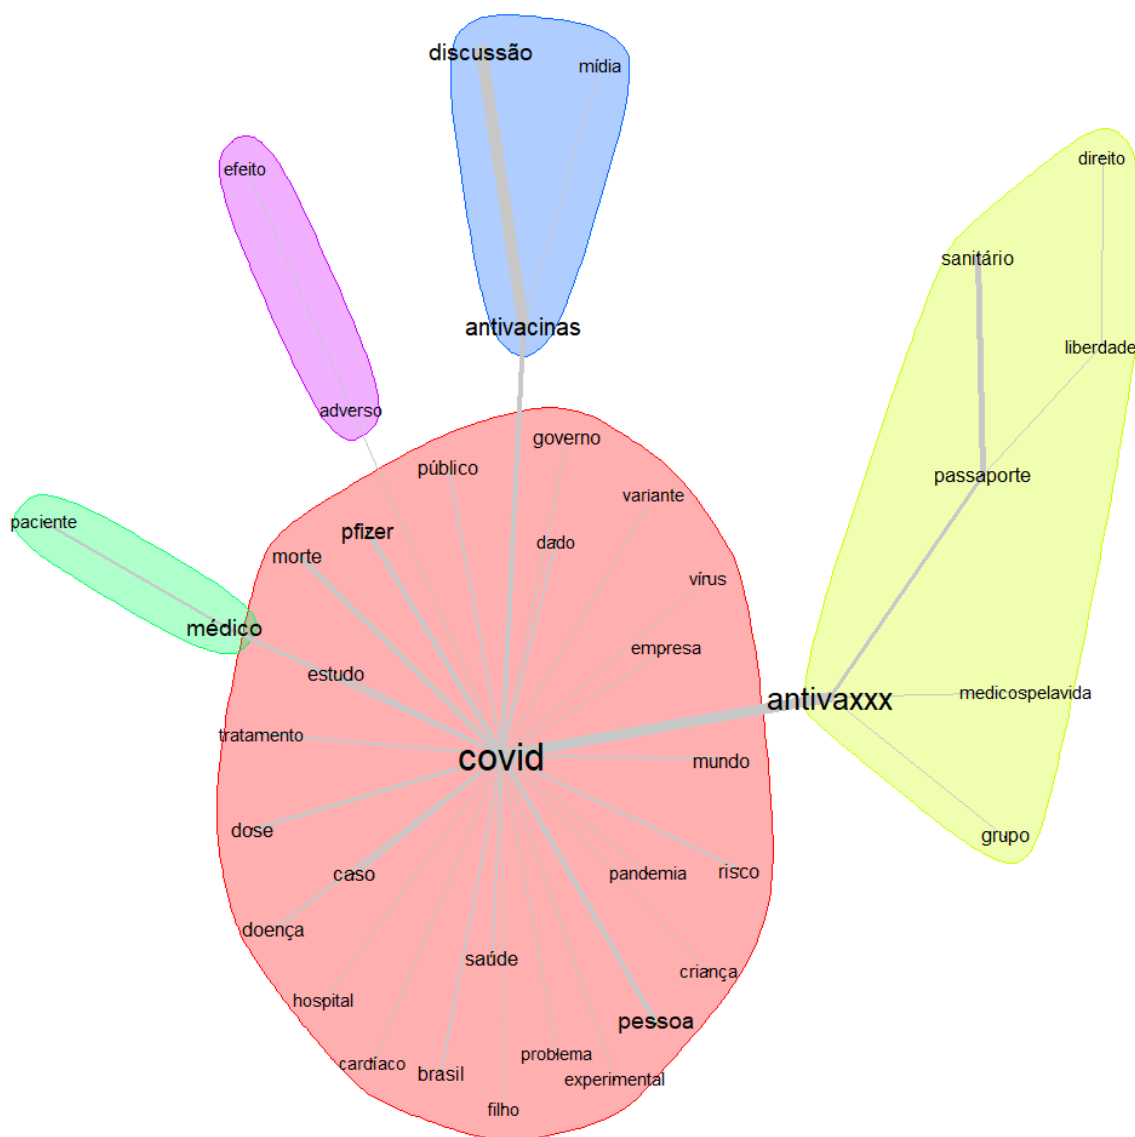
discussão
mídia
efeito
direito
sanitário
antivacinas
liberdade
adverso
governo
público
passaporte
variante
paciente
pfizer
dado
morte
vírus
médico
empresa
estudo
antivaxxx
medicospelavida
tratamento
covid
mundo
dose
grupo
caso
pandemia
risco
doença
saúde
criança
hospital
pessoa
problema
cardíaco
brasil
experimental
filho